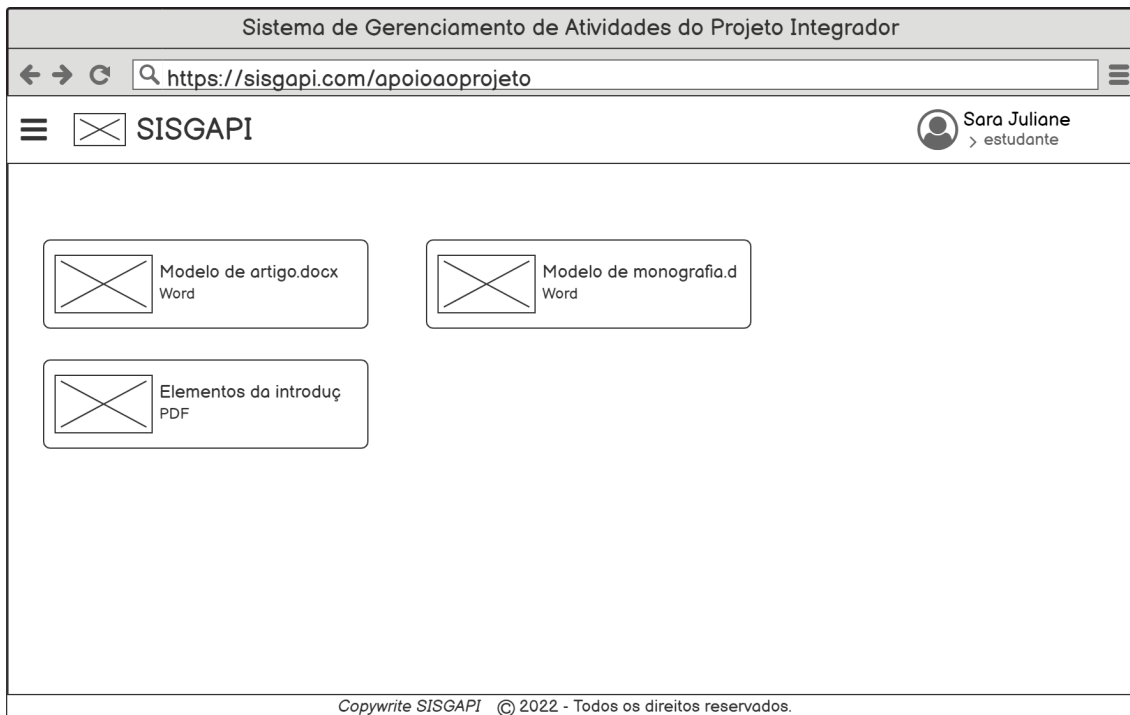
Sistema de Gerenciamento de Atividades do Projeto Integrador

https://sisgapi.com/apoioaoprojeto

SISGAPI

Sara Juliane
> estudante

Modelo de artigo.docx
Word

Modelo de monografia.d
Word

Elementos da introduç
PDF

Copywrite SISGAPI © 2022 - Todos os direitos reservados.